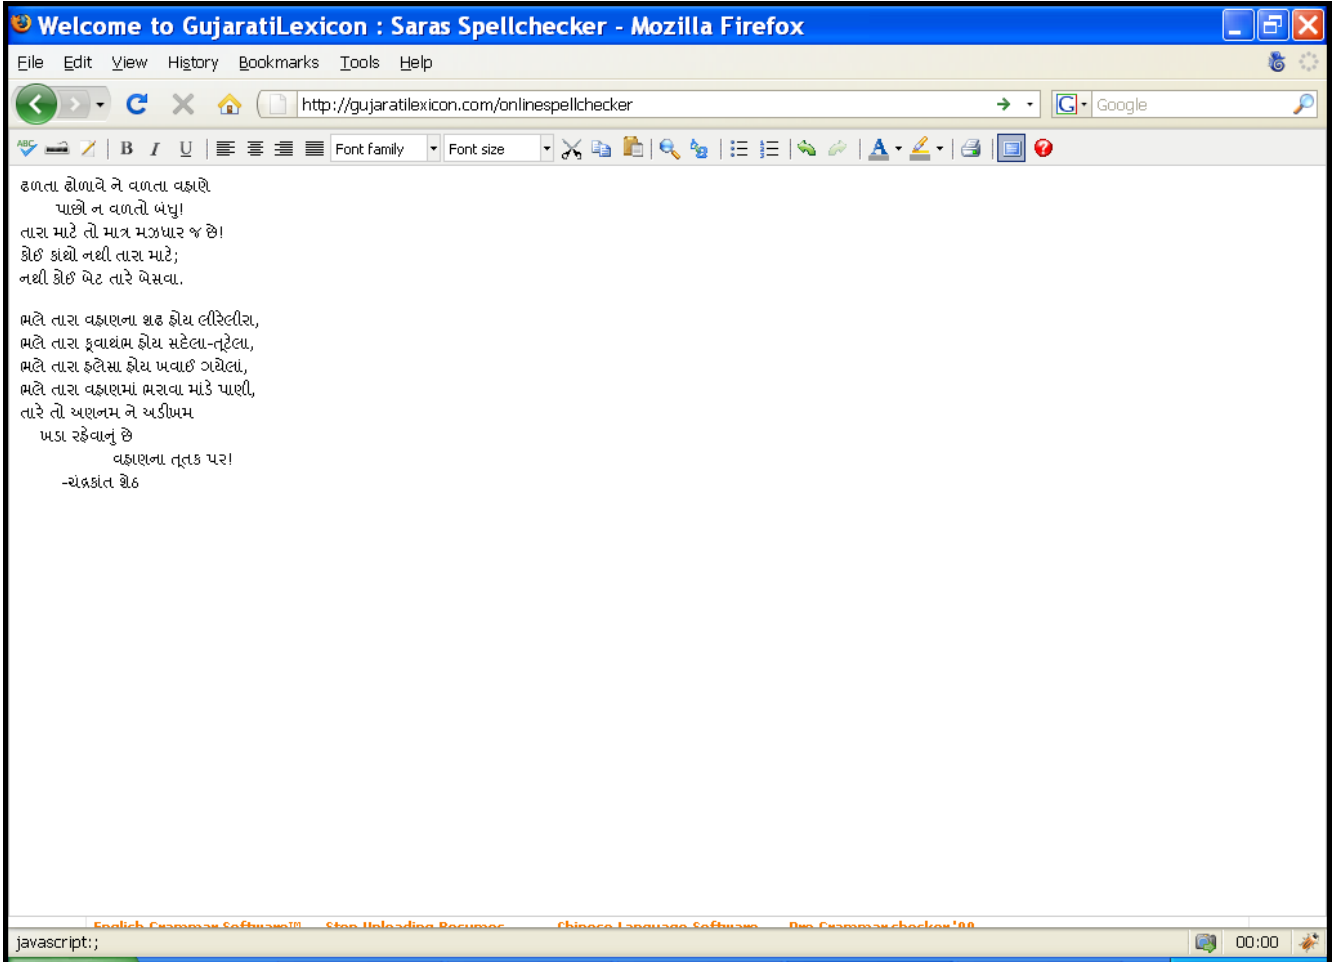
Welcome to GujaratiLexicon : Saras Spellchecker - Mozilla Firefox

File Edit View History Bookmarks Tools Help

http://gujaratilexicon.com/onlinespellchecker

Google

Font family Font size

હળતા હોળાવે ને વળતા વહાણે
પાછો ન વળતો બંધુ!
તારા માટે તો માત્ર મઝધાર જ છે!
કોઈ કાંઠો નથી તારા માટે;
નથી કોઈ બેટ તારે બેસવા.

ભલે તારા વહાણના શઢ હોય લીરેલીરા,
ભલે તારા કૂવાથંભ હોય સડેલા-તૂટેલા,
ભલે તારા ફલેસા હોય ખવાઈ ગયેલા,
ભલે તારા વહાણમાં ભરાવા માંડે પાણી,
તારે તો અણનમ ને અડીખમ
ખડા રહેવાનું છે
વહાણના તૂતક પર!
-ચંદ્રકાંત શેઠ

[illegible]

javascript:;

00:00